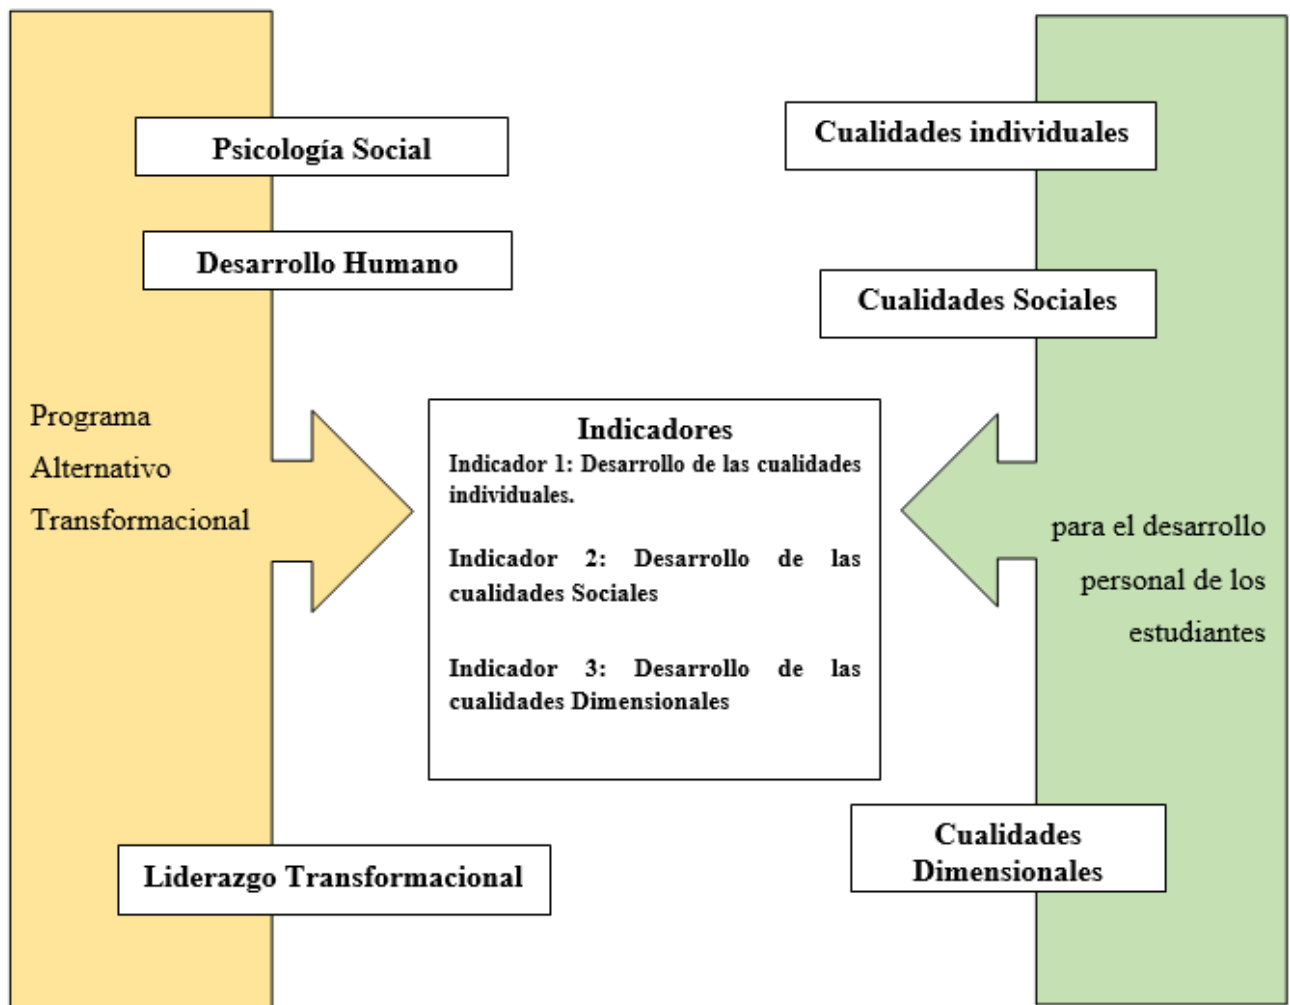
Psicología Social

Desarrollo Humano

Programa Alternativo Transformacional

Liderazgo Transformacional

Indicadores

Indicador 1: Desarrollo de las cualidades individuales.

Indicador 2: Desarrollo de las cualidades Sociales

Indicador 3: Desarrollo de las cualidades Dimensionales

Cualidades individuales

Cualidades Sociales

para el desarrollo personal de los estudiantes

Cualidades Dimensionales